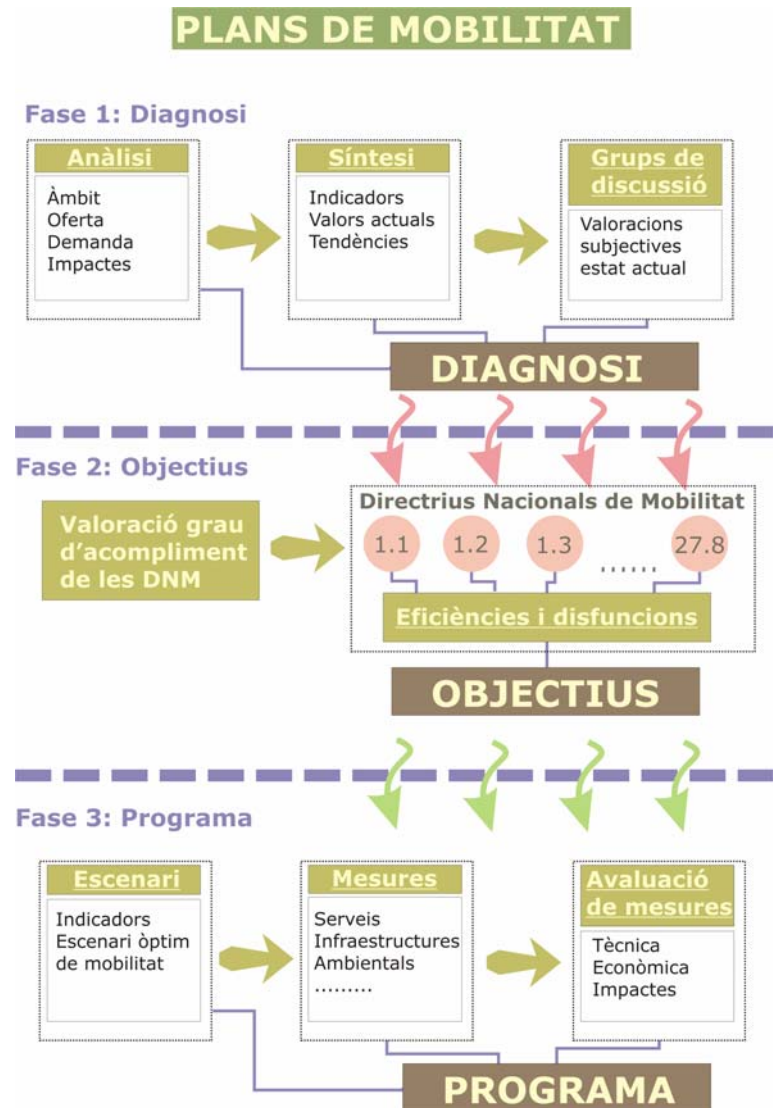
PLANS DE MOBILITAT

Fase 1: Diagnosi

Anàlisi
Àmbit
Oferta
Demanda
Impactes

Síntesi
Indicadors
Valors actuals
Tendències

Grups de discussió
Valoracions subjectives estat actual

DIAGNOSI

Fase 2: Objectius

Valoració grau d'acompliment de les DNM

Directrius Nacionals de Mobilitat
1.1
1.2
1.3
......
27.8

Eficiències i disfuncions

OBJECTIUS

Fase 3: Programa

Escenari
Indicadors
Escenari òptim de mobilitat

Mesures
Serveis
Infraestructures
Ambientals
.........

Avaluació de mesures
Tècnica
Econòmica
Impactes

PROGRAMA